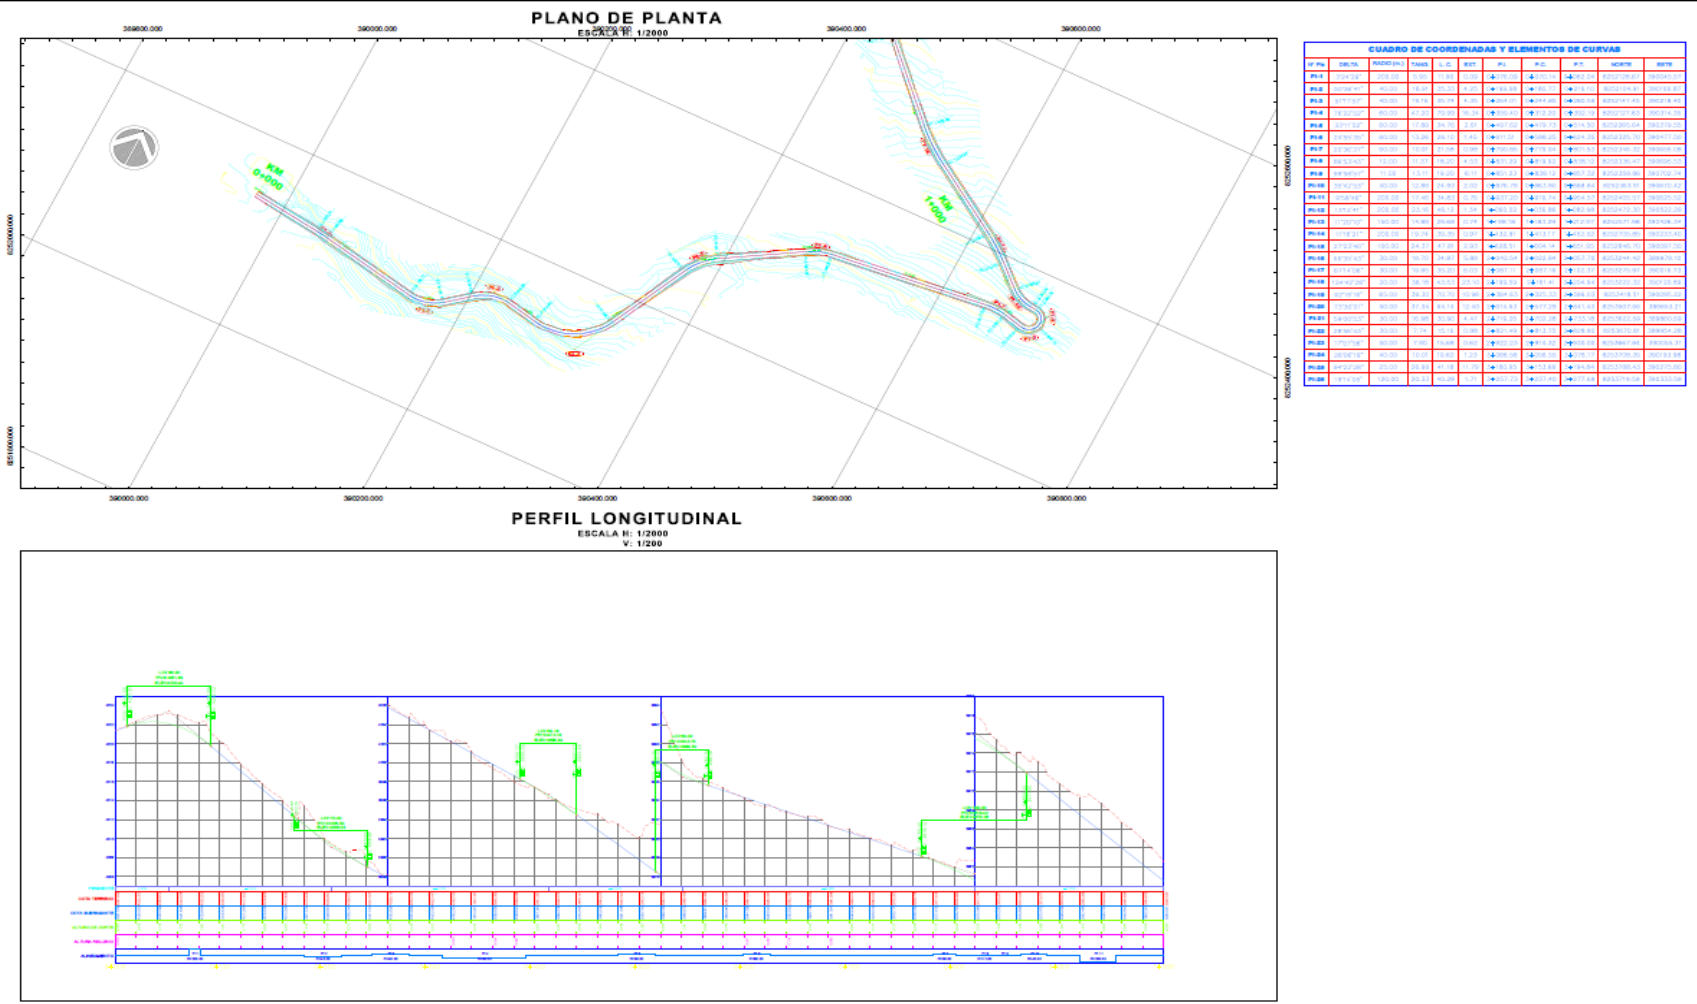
PLANO DE PLANTA
ESCALA H: 1/2000

389800.000
390000.000
390200.000
390400.000
390600.000

390000.000
390200.000
390400.000
390600.000
390800.000

KM 0+000
KM 1+000

CUADRO DE COORDENADAS Y ELEMENTOS DE CURVAS

| N° PIs | DELTA | RADIO (m.) | TANG. | L.C. | EXT. | P.I. | P.C. | P.T. | NORTE | ESTE |
|---|---|---|---|---|---|---|---|---|---|---|
| PI-1 | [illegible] | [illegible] | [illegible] | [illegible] | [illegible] | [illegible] | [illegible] | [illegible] | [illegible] | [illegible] |
| PI-2 | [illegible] | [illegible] | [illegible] | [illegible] | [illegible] | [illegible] | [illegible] | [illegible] | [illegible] | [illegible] |
| PI-3 | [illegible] | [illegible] | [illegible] | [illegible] | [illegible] | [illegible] | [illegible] | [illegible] | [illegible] | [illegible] |
| PI-4 | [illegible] | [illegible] | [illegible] | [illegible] | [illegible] | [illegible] | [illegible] | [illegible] | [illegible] | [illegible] |
| PI-5 | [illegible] | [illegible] | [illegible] | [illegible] | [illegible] | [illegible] | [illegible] | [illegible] | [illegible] | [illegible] |
| PI-6 | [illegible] | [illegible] | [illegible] | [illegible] | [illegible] | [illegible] | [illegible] | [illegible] | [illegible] | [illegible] |
| PI-7 | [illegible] | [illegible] | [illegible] | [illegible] | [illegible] | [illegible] | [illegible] | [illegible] | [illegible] | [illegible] |
| PI-8 | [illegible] | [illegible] | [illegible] | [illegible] | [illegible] | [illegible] | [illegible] | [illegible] | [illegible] | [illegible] |
| PI-9 | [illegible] | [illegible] | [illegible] | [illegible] | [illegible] | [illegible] | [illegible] | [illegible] | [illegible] | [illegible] |
| PI-10 | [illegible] | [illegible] | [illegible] | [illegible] | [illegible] | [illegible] | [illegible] | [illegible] | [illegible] | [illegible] |
| PI-11 | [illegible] | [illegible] | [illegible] | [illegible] | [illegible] | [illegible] | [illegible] | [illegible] | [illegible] | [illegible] |
| PI-12 | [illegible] | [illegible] | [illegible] | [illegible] | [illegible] | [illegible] | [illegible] | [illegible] | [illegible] | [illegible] |
| PI-13 | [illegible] | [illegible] | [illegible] | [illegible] | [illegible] | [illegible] | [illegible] | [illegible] | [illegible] | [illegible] |
| PI-14 | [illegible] | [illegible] | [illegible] | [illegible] | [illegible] | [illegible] | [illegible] | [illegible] | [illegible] | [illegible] |
| PI-15 | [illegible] | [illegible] | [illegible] | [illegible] | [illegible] | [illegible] | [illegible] | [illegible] | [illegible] | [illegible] |
| PI-16 | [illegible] | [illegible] | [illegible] | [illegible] | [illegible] | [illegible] | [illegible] | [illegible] | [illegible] | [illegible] |
| PI-17 | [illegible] | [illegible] | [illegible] | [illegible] | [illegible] | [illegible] | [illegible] | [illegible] | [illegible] | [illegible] |
| PI-18 | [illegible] | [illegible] | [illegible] | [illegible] | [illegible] | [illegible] | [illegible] | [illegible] | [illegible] | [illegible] |
| PI-19 | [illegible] | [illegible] | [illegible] | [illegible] | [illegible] | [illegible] | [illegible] | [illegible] | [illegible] | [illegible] |
| PI-20 | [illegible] | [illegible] | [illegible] | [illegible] | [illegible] | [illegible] | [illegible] | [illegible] | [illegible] | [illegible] |
| PI-21 | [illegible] | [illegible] | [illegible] | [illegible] | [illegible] | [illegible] | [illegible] | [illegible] | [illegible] | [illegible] |
| PI-22 | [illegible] | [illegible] | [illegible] | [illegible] | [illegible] | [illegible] | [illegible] | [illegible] | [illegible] | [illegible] |
| PI-23 | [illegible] | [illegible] | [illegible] | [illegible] | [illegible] | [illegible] | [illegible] | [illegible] | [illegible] | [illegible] |
| PI-24 | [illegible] | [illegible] | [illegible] | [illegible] | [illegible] | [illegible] | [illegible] | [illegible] | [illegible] | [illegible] |
| PI-25 | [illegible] | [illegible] | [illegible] | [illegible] | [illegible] | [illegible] | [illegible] | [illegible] | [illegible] | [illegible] |
| PI-26 | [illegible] | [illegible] | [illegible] | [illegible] | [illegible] | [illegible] | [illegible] | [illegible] | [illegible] | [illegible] |

PERFIL LONGITUDINAL
ESCALA H: 1/2000
V: 1/200

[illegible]